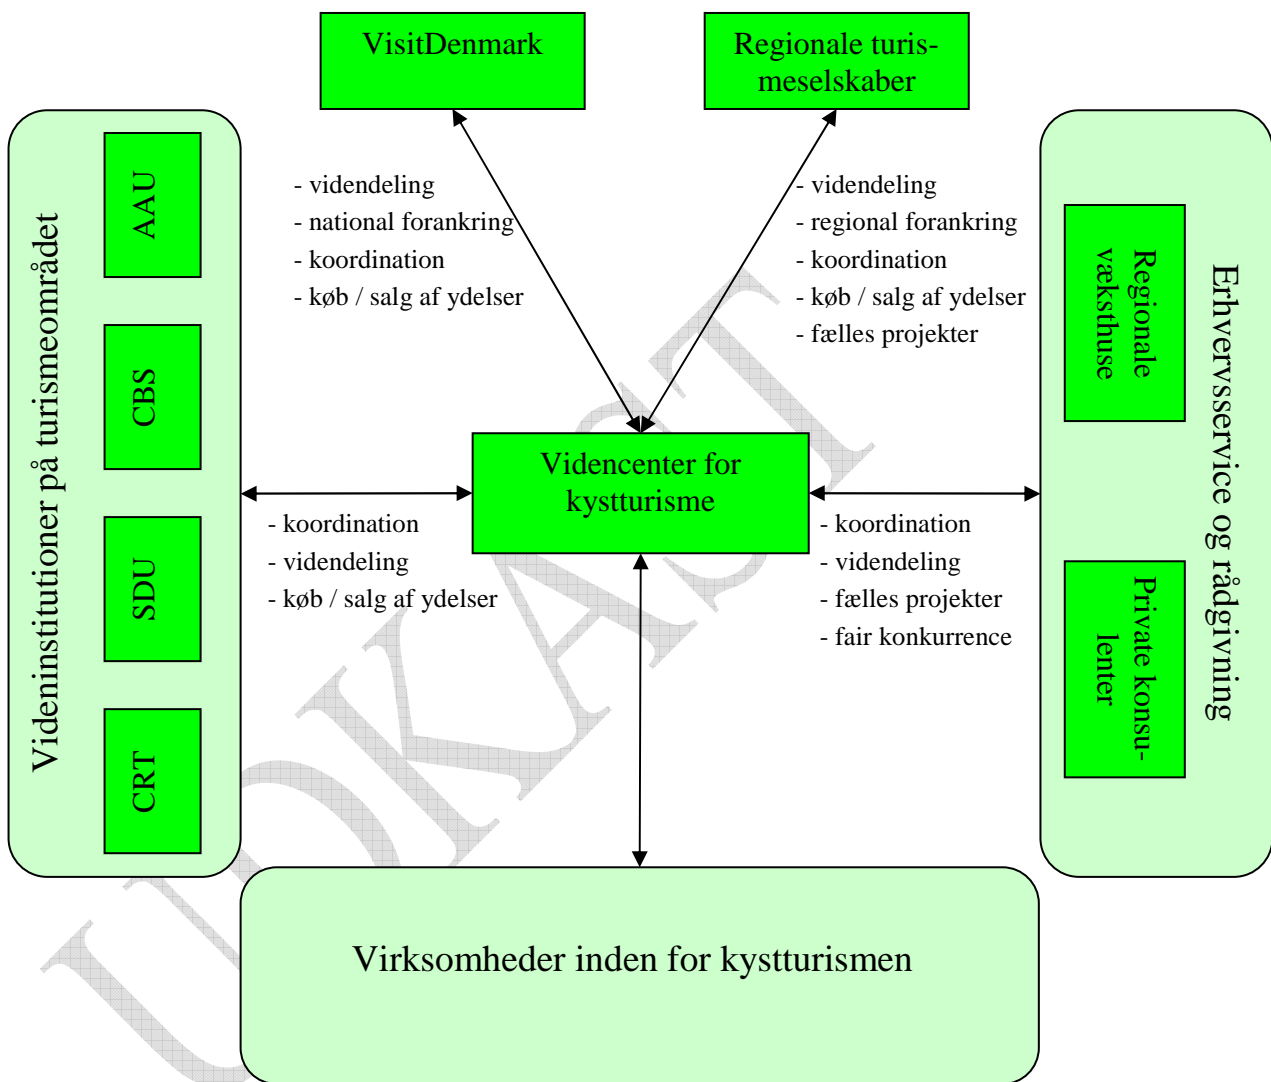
VisitDenmark

Regionale turismeselskaber

Videninstitutioner på turismeområdet

AAU

CBS

SDU

CRT

- videndeling
- national forankring
- koordination
- køb / salg af ydelser

- videndeling
- regional forankring
- koordination
- køb / salg af ydelser
- fælles projekter

Erhvervsservice og rådgivning

Regionale væksthuse

Private konsulenter

Videncenter for kystturisme

- koordination
- videndeling
- køb / salg af ydelser

- koordination
- videndeling
- fælles projekter
- fair konkurrence

Virksomheder inden for kystturismen

UDKAST